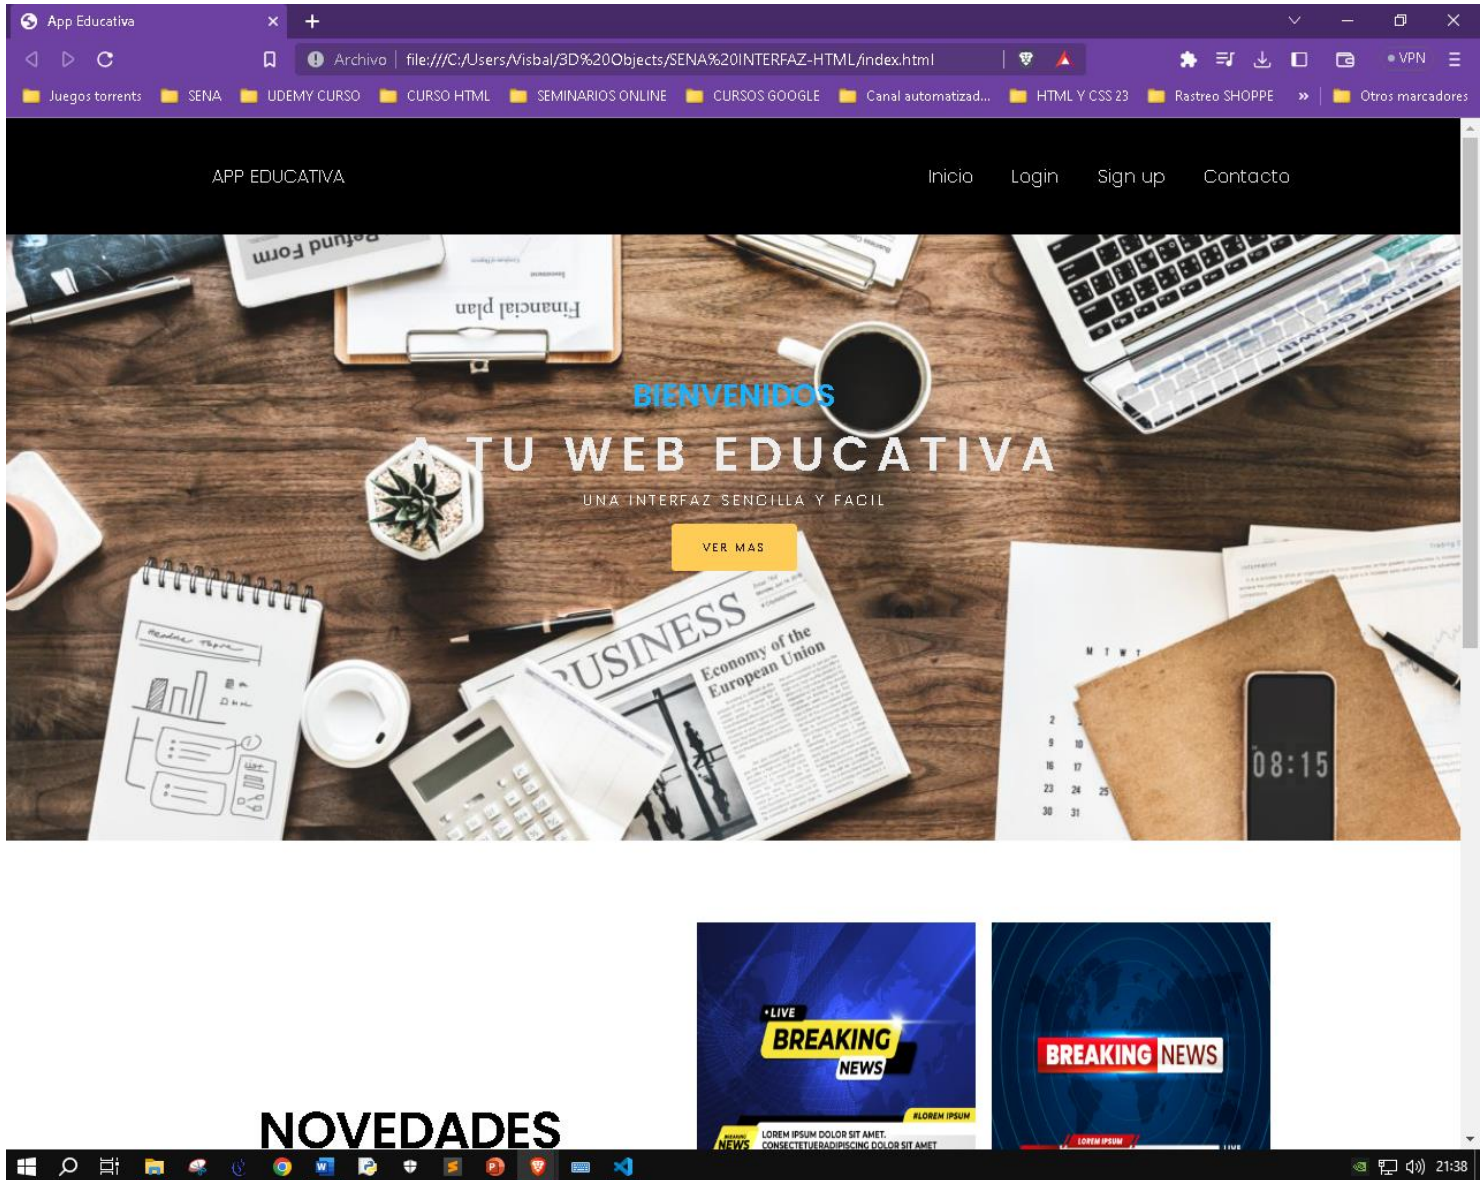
App Educativa

Archivo | file:///C:/Users/Visbal/3D%20Objects/SENA%20INTERFAZ-HTML/index.html

VPN

Juegos torrents  SENA  UDEMY CURSO  CURSO HTML  SEMINARIOS ONLINE  CURSOS GOOGLE  Canal automatizad...  HTML Y CSS 23  Rastreo SHOPPE  »  Otros marcadores

APP EDUCATIVA

Inicio  Login  Sign up  Contacto

Refund Form

Financial plan

BIENVENIDOS

A TU WEB EDUCATIVA

UNA INTERFAZ SENCILLA Y FACIL

VER MAS

BUSINESS

Economy of the European Union

08:15

NOVEDADES

LIVE BREAKING NEWS

#LOREM IPSUM

BREAKING NEWS

LOREM IPSUM DOLOR SIT AMET. CONSECTETUERADIPISCING DOLOR SIT AMET

BREAKING NEWS

LOREM IPSUM

21:38